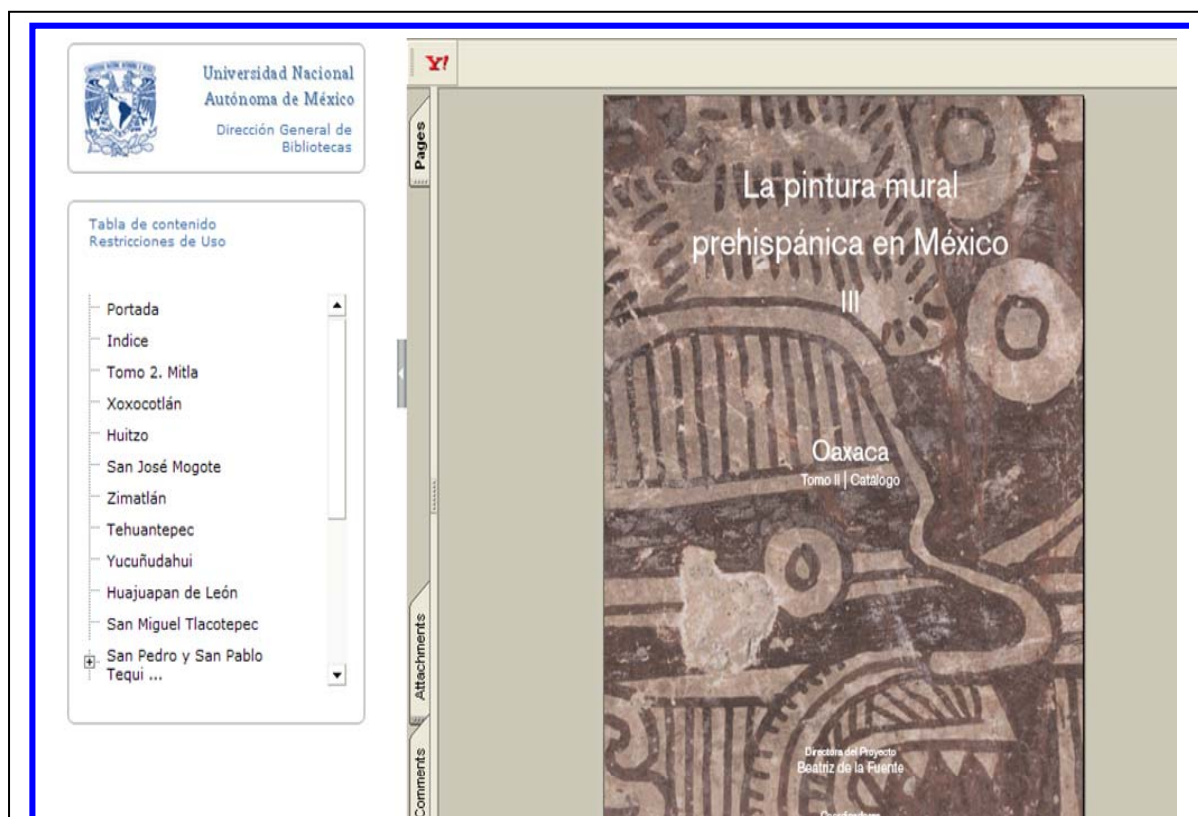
Universidad Nacional Autónoma de México
Dirección General de Bibliotecas

Tabla de contenido
Restricciones de Uso

Portada
Indice
Tomo 2. Mitla
Xoxocotlán
Huitzo
San José Mogote
Zimatlán
Tehuantepec
Yucuñudahui
Huajuapan de León
San Miguel Tlacotepec
San Pedro y San Pablo Tequi ...

Y!

Pages
Attachments
Comments

La pintura mural prehispánica en México
III

Oaxaca
Tomo II | Catálogo

Directora del Proyecto
Beatriz de la Fuente

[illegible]